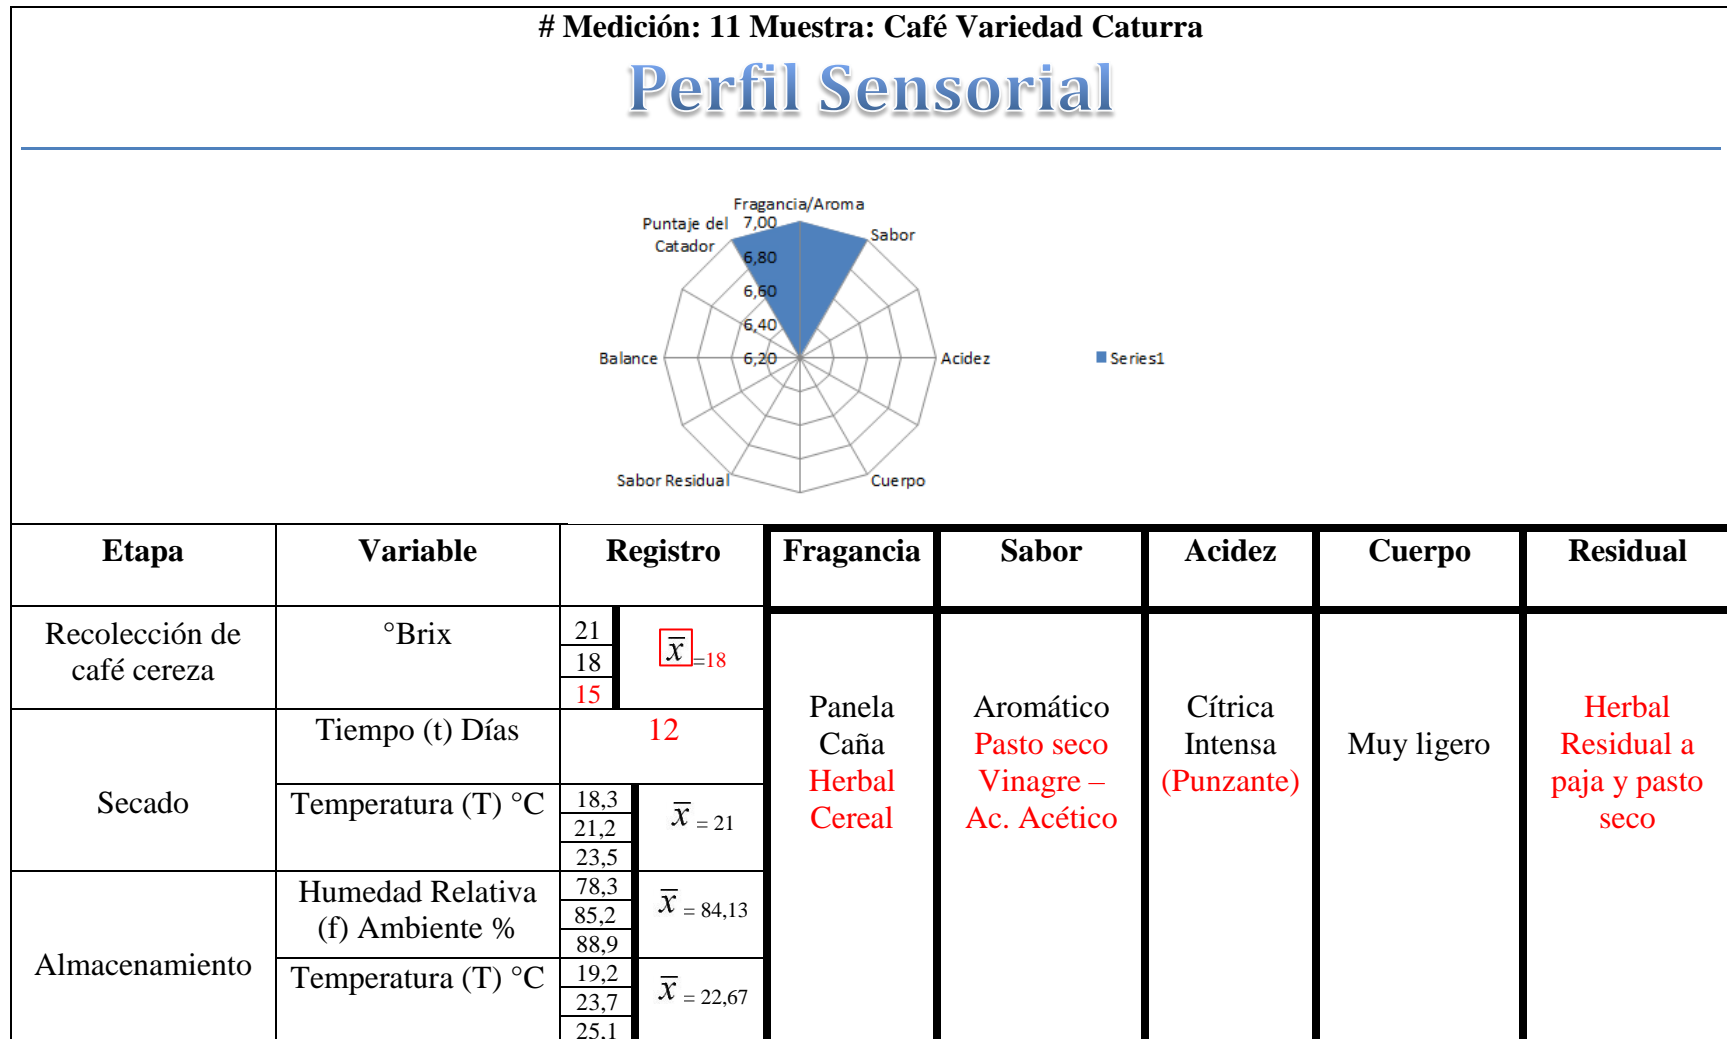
# Medición: 11 Muestra: Café Variedad Caturra

Perfil Sensorial

Fragancia/Aroma
7,00
6,80
6,60
6,40
6,20
Puntaje del Catador
Sabor
Balance
Acidez
Sabor Residual
Cuerpo
Series1

| Etapa | Variable | Registro | | Fragancia | Sabor | Acidez | Cuerpo | Residual |
|---|---|---|---|---|---|---|---|---|
| Recolección de café cereza | °Brix | 21<br>18<br>15 | $\bar{x}$=18 | Panela<br>Caña<br>Herbal<br>Cereal | Aromático<br>Pasto seco<br>Vinagre –<br>Ac. Acético | Cítrica<br>Intensa<br>(Punzante) | Muy ligero | Herbal<br>Residual a paja y pasto seco |
| Secado | Tiempo (t) Días | 12 | | | | | | |
| | Temperatura (T) °C | 18,3<br>21,2<br>23,5 | $\bar{x}$ = 21 | | | | | |
| Almacenamiento | Humedad Relativa (f) Ambiente % | 78,3<br>85,2<br>88,9 | $\bar{x}$ = 84,13 | | | | | |
| | Temperatura (T) °C | 19,2<br>23,7<br>25,1 | $\bar{x}$ = 22,67 | | | | | |